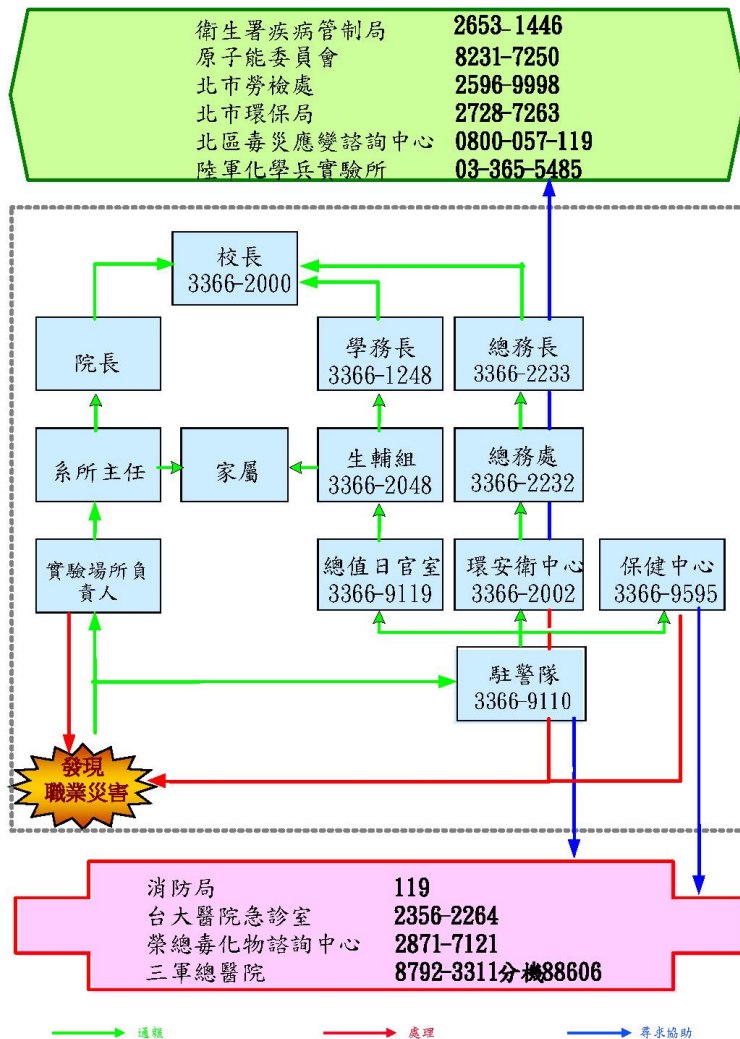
衛生署疾病管制局 2653-1446
原子能委員會 8231-7250
北市勞檢處 2596-9998
北市環保局 2728-7263
北區毒災應變諮詢中心 0800-057-119
陸軍化學兵實驗所 03-365-5485

校長
3366-2000

院長

學務長
3366-1248

總務長
3366-2233

系所主任

家屬

生輔組
3366-2048

總務處
3366-2232

實驗場所負責人

總值日官室
3366-9119

環安衛中心
3366-2002

保健中心
3366-9595

駐警隊
3366-9110

發現
職業災害

消防局 119
台大醫院急診室 2356-2264
榮總毒化物諮詢中心 2871-7121
三軍總醫院 8792-3311分機88606

通報
處理
尋求協助